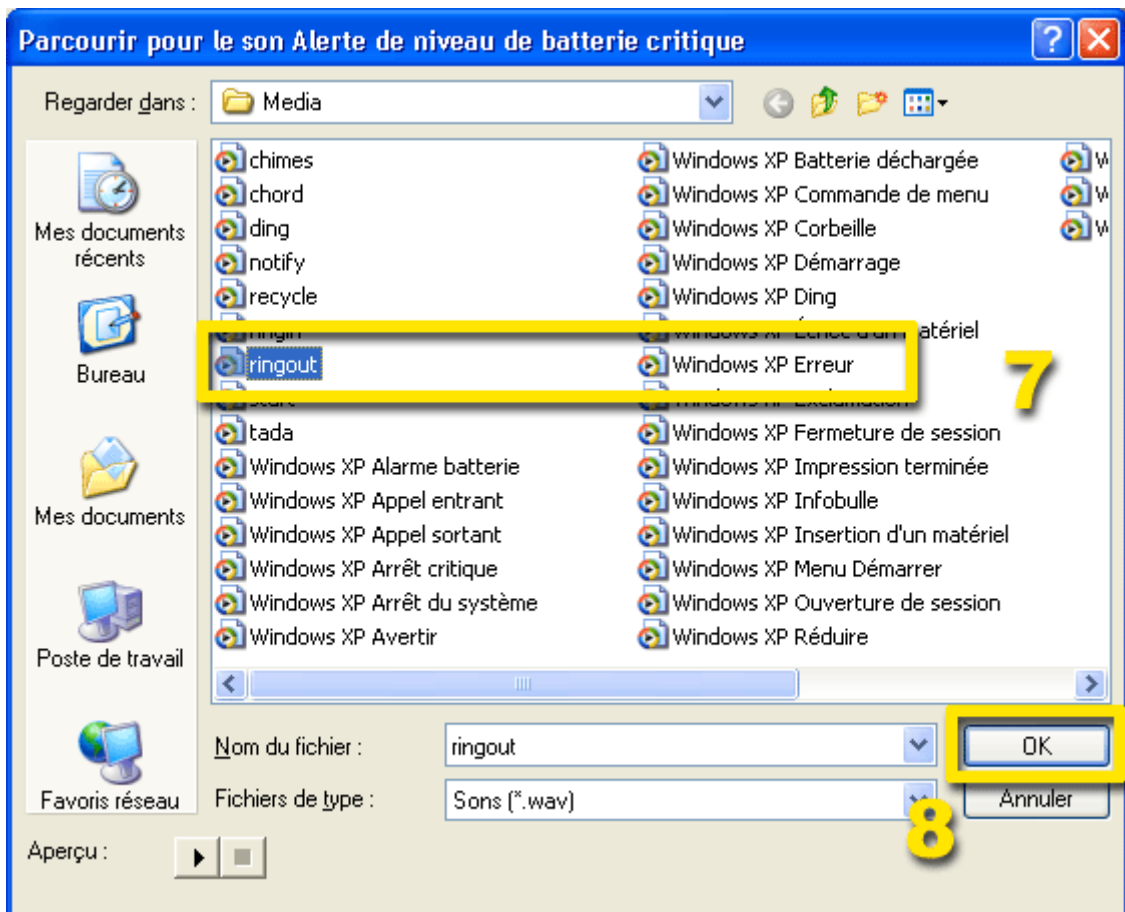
Parcourir pour le son Alerte de niveau de batterie critique

Regarder dans : Media

Mes documents récents

Bureau

Mes documents

Poste de travail

Favoris réseau

chimes
chord
ding
notify
recycle
ringin
ringout
start
tada
Windows XP Alarme batterie
Windows XP Appel entrant
Windows XP Appel sortant
Windows XP Arrêt critique
Windows XP Arrêt du système
Windows XP Avertir

Windows XP Batterie déchargée
Windows XP Commande de menu
Windows XP Corbeille
Windows XP Démarrage
Windows XP Ding
Windows XP Échec d'un matériel
Windows XP Erreur
Windows XP Exclamation
Windows XP Fermeture de session
Windows XP Impression terminée
Windows XP Infobulle
Windows XP Insertion d'un matériel
Windows XP Menu Démarrer
Windows XP Ouverture de session
Windows XP Réduire

W
W
W

7

Nom du fichier : ringout
Fichiers de type : Sons (*.wav)

OK
Annuler

8

Aperçu :